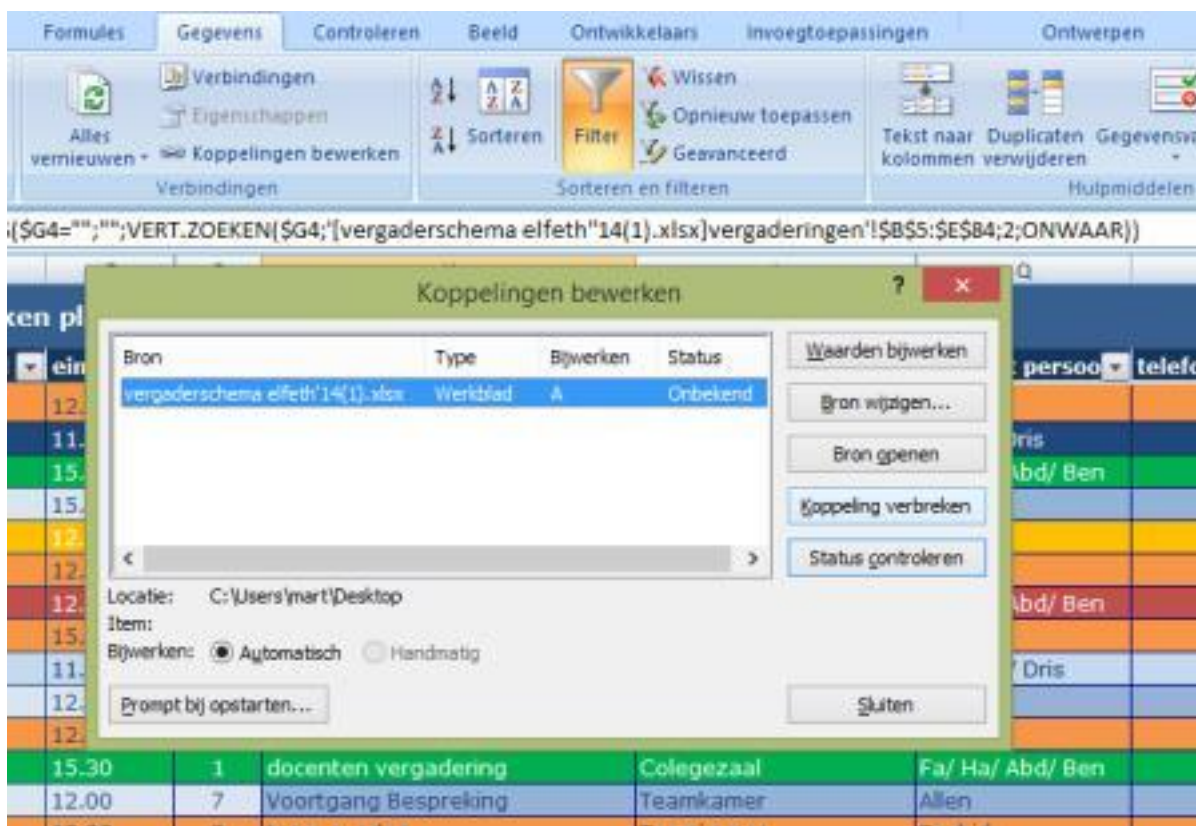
Formules Gegevens Controleren Beeld Ontwikkelaars Invoegtoepassingen Ontwerpen

Alles vernieuwen
Verbindingen
Eigenschappen
Koppelingen bewerken
Verbindingen

Sorteren
Filter
Wissen
Opnieuw toepassen
Geavanceerd
Sorteren en filteren

Tekst naar kolommen
Duplicaten verwijderen
Gegevensv
Hulpmiddelen

($G4="";"";VERT.ZOEKEN($G4;'[vergaderschema elfeth"14(1).xlsx]vergaderingen'!$B$5:$E$84;2;ONWAAR))

ken pl
ein
persoo
telefo

Koppelingen bewerken
?
×

| Bron | Type | Bijwerken | Status |
|---|---|---|---|
| vergaderschema elfeth'14(1).xlsx | Werkblad | A | Onbekend |

Waarden bijwerken
Bron wijzigen...
Bron openen
Koppeling verbreken
Status controleren

Locatie: C:\Users\mart\Desktop
Item:
Bijwerken: Automatisch Handmatig

Prompt bij opstarten...
Sluiten

12.
11.
15.
15.
12.
12.
12.
15.
11.
12.
12.

Dris
Abd/ Ben
Abd/ Ben
/ Dris

| 15.30 | 1 | docenten vergadering | Colegezaal | Fa/ Ha/ Abd/ Ben |
|---|---|---|---|---|
| 12.00 | 7 | Voortgang Bespreking | Teamkamer | Allen |